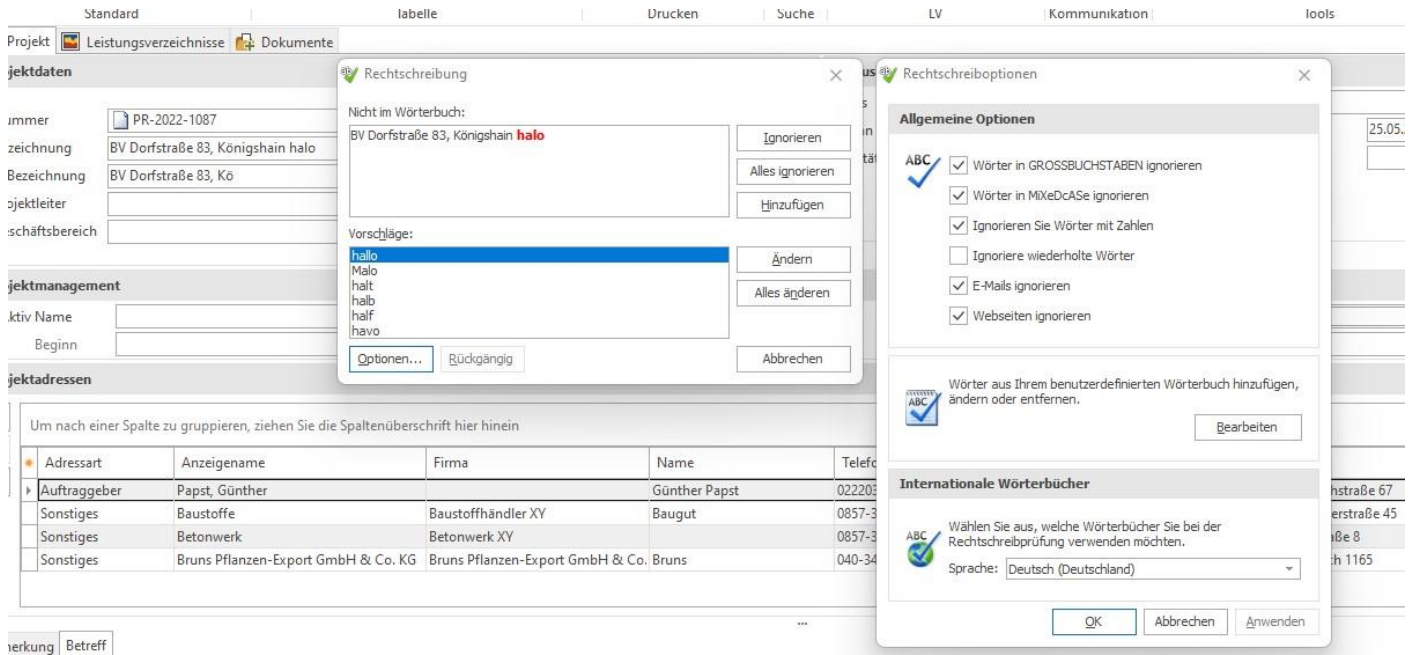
Standard | Tabelle | Drucken | Suche | LV | Kommunikation | Tools

Projekt | Leistungsverzeichnisse | Dokumente

jektdaten

ummer | PR-2022-1087
zeichnung | BV Dorfstraße 83, Königshain halo
Bezeichnung | BV Dorfstraße 83, Kö
ojektleiter
schäftsbereich

jektmanagement

ktiv Name
Beginn

jektadressen

Um nach einer Spalte zu gruppieren, ziehen Sie die Spaltenüberschrift hier hinein

| Adressart | Anzeigename | Firma | Name | Telefo | |
|---|---|---|---|---|---|
| Auftraggeber | Papst, Günther | | Günther Papst | 022203 | hstraße 67 |
| Sonstiges | Baustoffe | Baustoffhändler XY | Baugut | 0857-3 | erstraße 45 |
| Sonstiges | Betonwerk | Betonwerk XY | | 0857-3 | ße 8 |
| Sonstiges | Bruns Pflanzen-Export GmbH & Co. KG | Bruns Pflanzen-Export GmbH & Co. | Bruns | 040-34 | h 1165 |

...

ierkung | Betreff

us
s
n
tät
25.05.

Rechtschreibung

Nicht im Wörterbuch:
BV Dorfstraße 83, Königshain halo

Ignorieren
Alles ignorieren
Hinzufügen

Vorschläge:
hallo
Malo
halt
halb
half
havo

Ändern
Alles ändern

Optionen... | Rückgängig | Abbrechen

Rechtschreiboptionen

Allgemeine Optionen

ABC
Wörter in GROSSBUCHSTABEN ignorieren
Wörter in MiXeDcASe ignorieren
Ignorieren Sie Wörter mit Zahlen
Ignoriere wiederholte Wörter
E-Mails ignorieren
Webseiten ignorieren

ABC
Wörter aus Ihrem benutzerdefinierten Wörterbuch hinzufügen, ändern oder entfernen.
Bearbeiten

Internationale Wörterbücher

ABC
Wählen Sie aus, welche Wörterbücher Sie bei der Rechtschreibprüfung verwenden möchten.
Sprache: Deutsch (Deutschland)

OK | Abbrechen | Anwenden